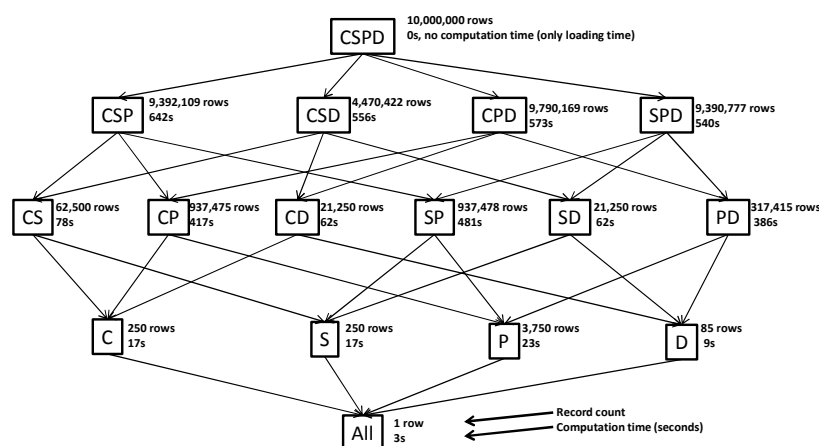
CSPD 10,000,000 rows
0s, no computation time (only loading time)

CSP 9,392,109 rows
642s

CSD 4,470,422 rows
556s

CPD 9,790,169 rows
573s

SPD 9,390,777 rows
540s

CS 62,500 rows
78s

CP 937,475 rows
417s

CD 21,250 rows
62s

SP 937,478 rows
481s

SD 21,250 rows
62s

PD 317,415 rows
386s

C 250 rows
17s

S 250 rows
17s

P 3,750 rows
23s

D 85 rows
9s

All 1 row
3s

Record count
Computation time (seconds)